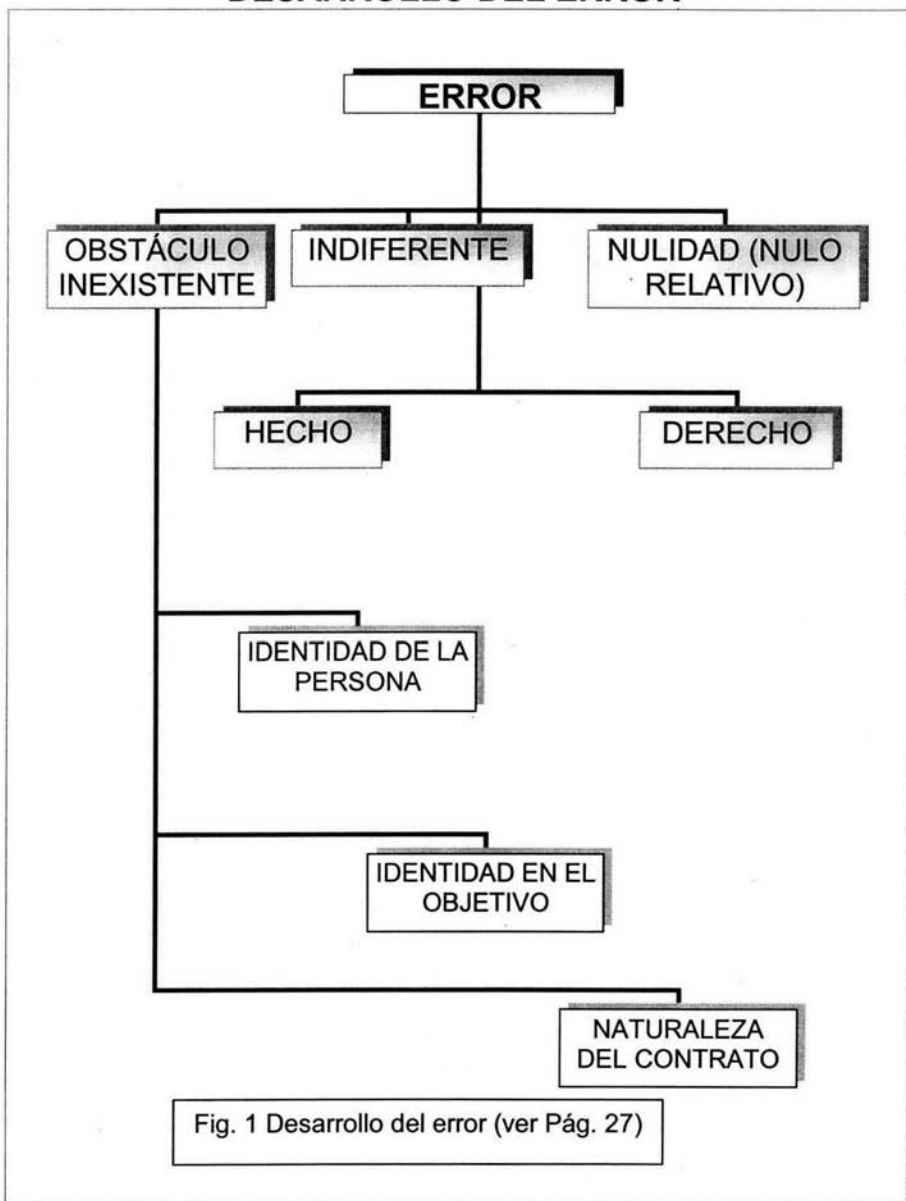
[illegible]

ERROR

OBSTÁCULO INEXISTENTE

INDIFERENTE

NULIDAD (NULO RELATIVO)

HECHO

DERECHO

IDENTIDAD DE LA PERSONA

IDENTIDAD EN EL OBJETIVO

NATURALEZA DEL CONTRATO

Fig. 1 Desarrollo del error (ver Pág. 27)